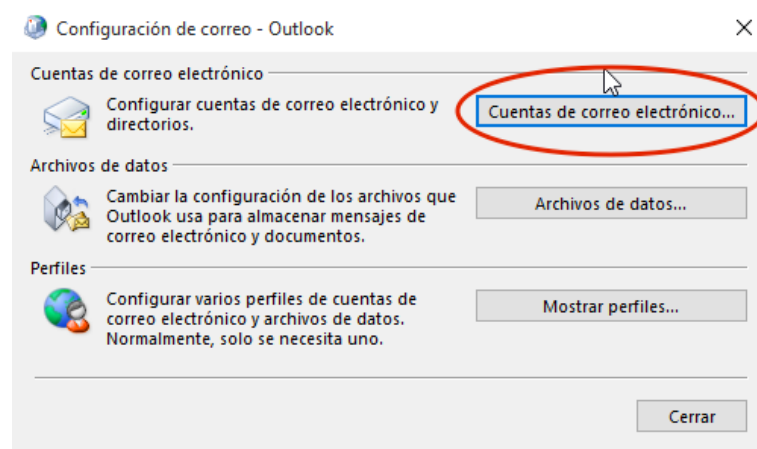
Configuración de correo - Outlook

Cuentas de correo electrónico

Configurar cuentas de correo electrónico y directorios.

Cuentas de correo electrónico...

Archivos de datos

Cambiar la configuración de los archivos que Outlook usa para almacenar mensajes de correo electrónico y documentos.

Archivos de datos...

Perfiles

Configurar varios perfiles de cuentas de correo electrónico y archivos de datos. Normalmente, solo se necesita uno.

Mostrar perfiles...

Cerrar